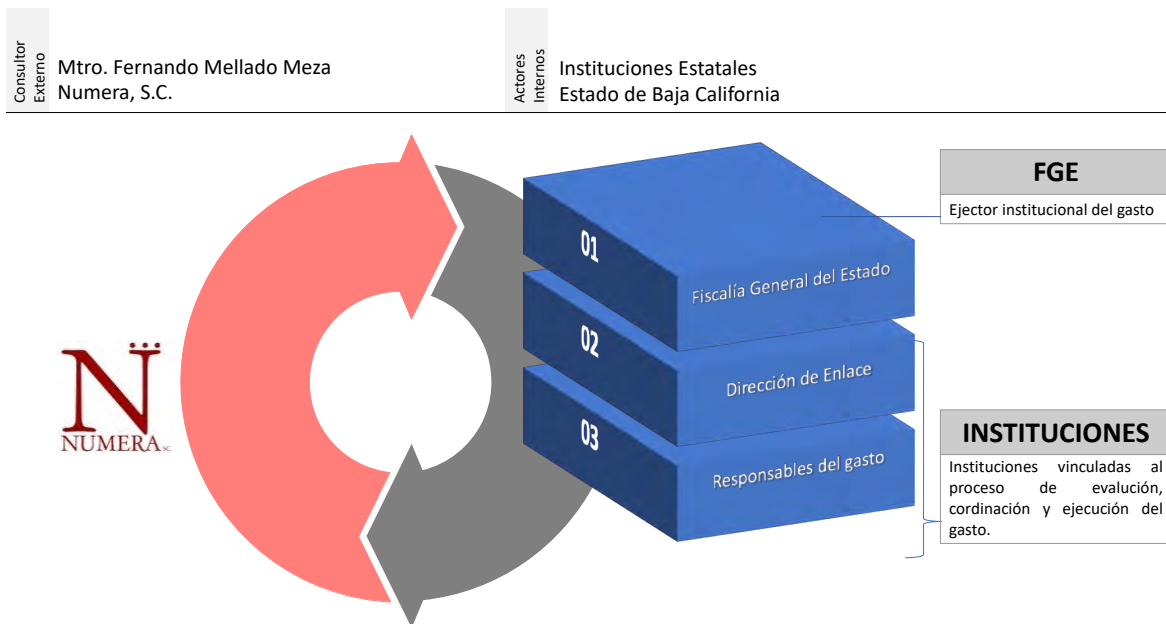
Consultor Externo

Mtro. Fernando Mellado Meza
Numera, S.C.

Actores Internos

Instituciones Estatales
Estado de Baja California

FGE

Ejector institucional del gasto

01

Fiscalía General del Estado

02

Dirección de Enlace

03

Responsables del gasto

N̈
NUMERA S.C.

INSTITUCIONES

Instituciones vinculadas al proceso de evalución, cordinación y ejecución del gasto.